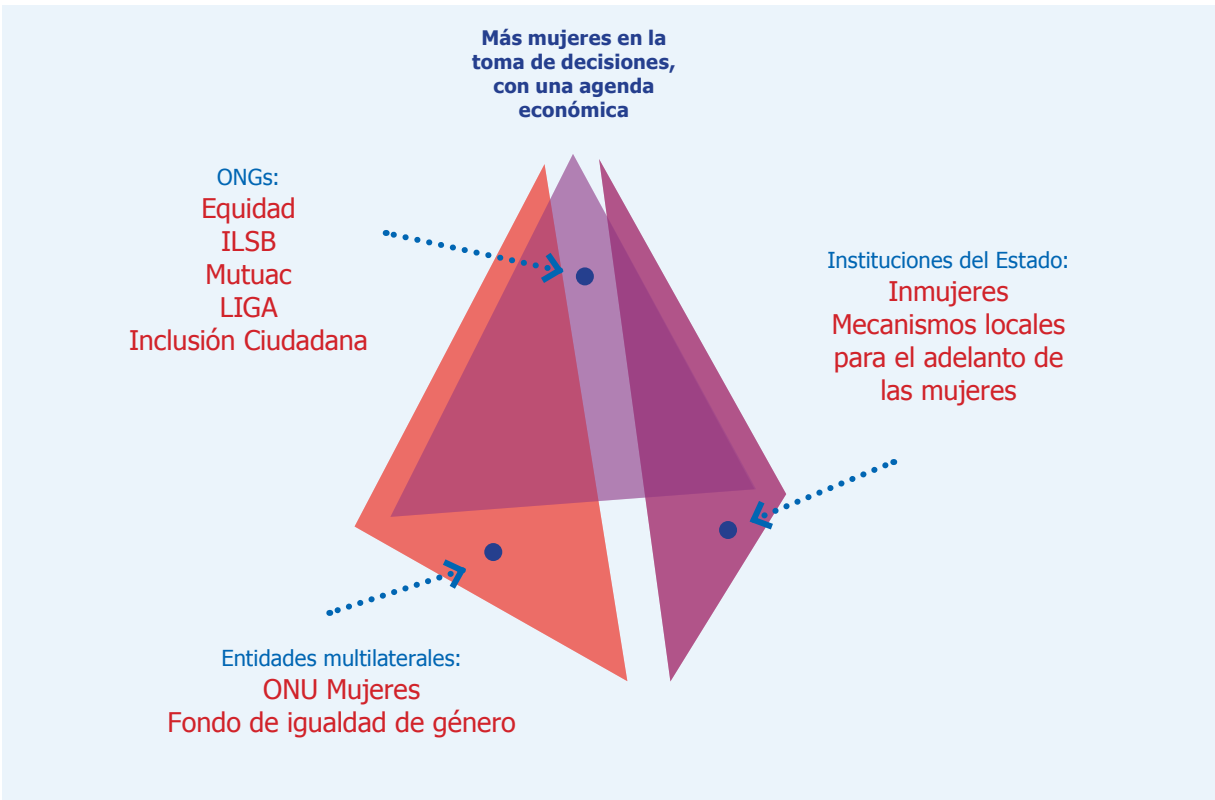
Más mujeres en la toma de decisiones, con una agenda económica

ONGs:
Equidad
ILSB
Mutuac
LIGA
Inclusión Ciudadana

Instituciones del Estado:
Inmujeres
Mecanismos locales para el adelanto de las mujeres

Entidades multilaterales:
ONU Mujeres
Fondo de igualdad de género